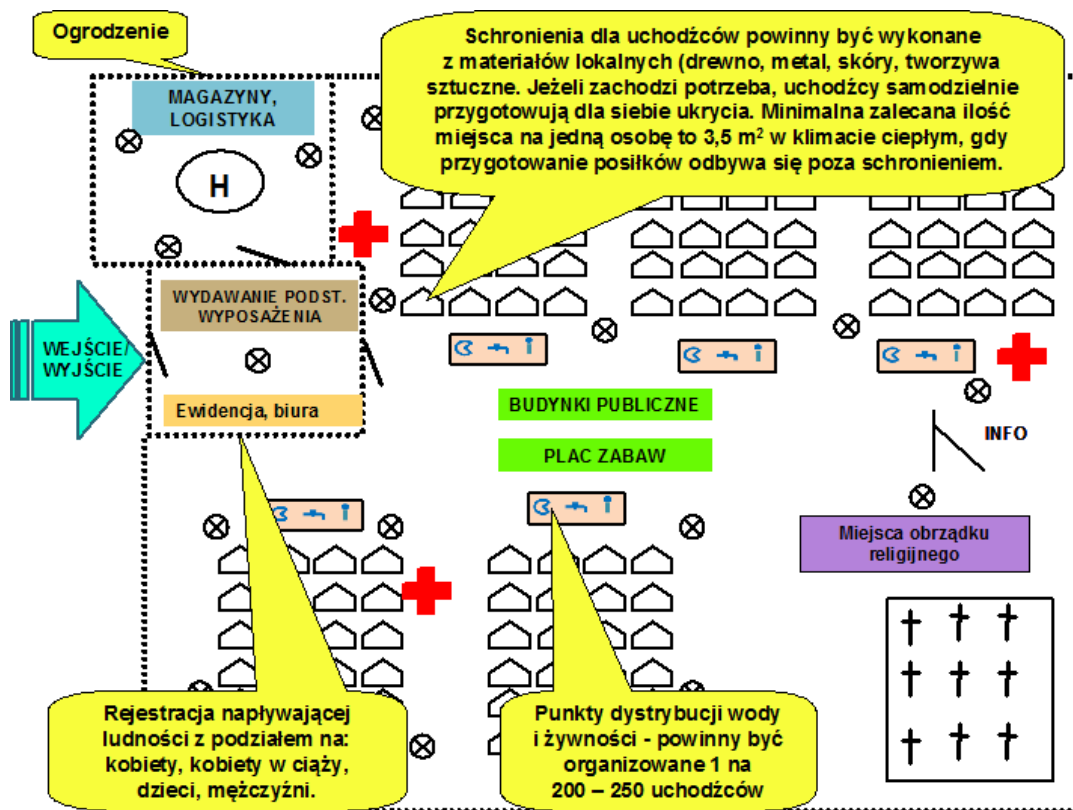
Ogrodzenie

MAGAZYNY, LOGISTYKA

H

Schronienia dla uchodźców powinny być wykonane z materiałów lokalnych (drewno, metal, skóry, tworzywa sztuczne. Jeżeli zachodzi potrzeba, uchodźcy samodzielnie przygotowują dla siebie ukrycia. Minimalna zalecana ilość miejsca na jedną osobę to 3,5 m$^2$ w klimacie ciepłym, gdy przygotowanie posiłków odbywa się poza schronieniem.

WYDAWANIE PODST. WYPOSAŻENIA

WEJŚCIE/ WYJŚCIE

Ewidencja, biura

BUDYNKI PUBLICZNE

PLAC ZABAW

INFO

Miejsca obrządku religijnego

Rejestracja napływającej ludności z podziałem na: kobiety, kobiety w ciąży, dzieci, mężczyźni.

Punkty dystrybucji wody i żywności - powinny być organizowane 1 na 200 – 250 uchodźców